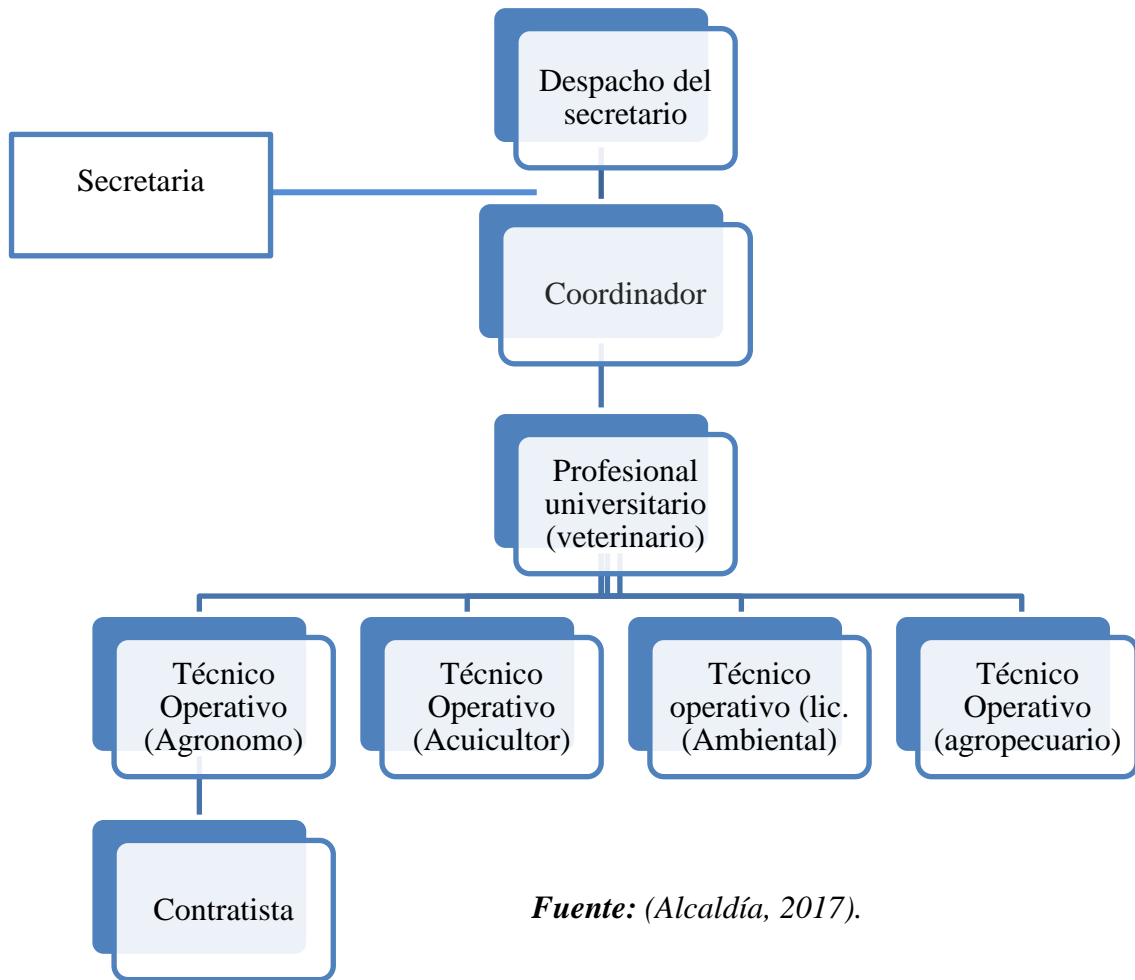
Despacho del secretario

Secretaria

Coordinador

Profesional universitario (veterinario)

Técnico Operativo (Agronomo)

Técnico Operativo (Acuicultor)

Técnico operativo (lic. (Ambiental)

Técnico Operativo (agropecuario)

Contratista

**Fuente:** (Alcaldía, 2017).